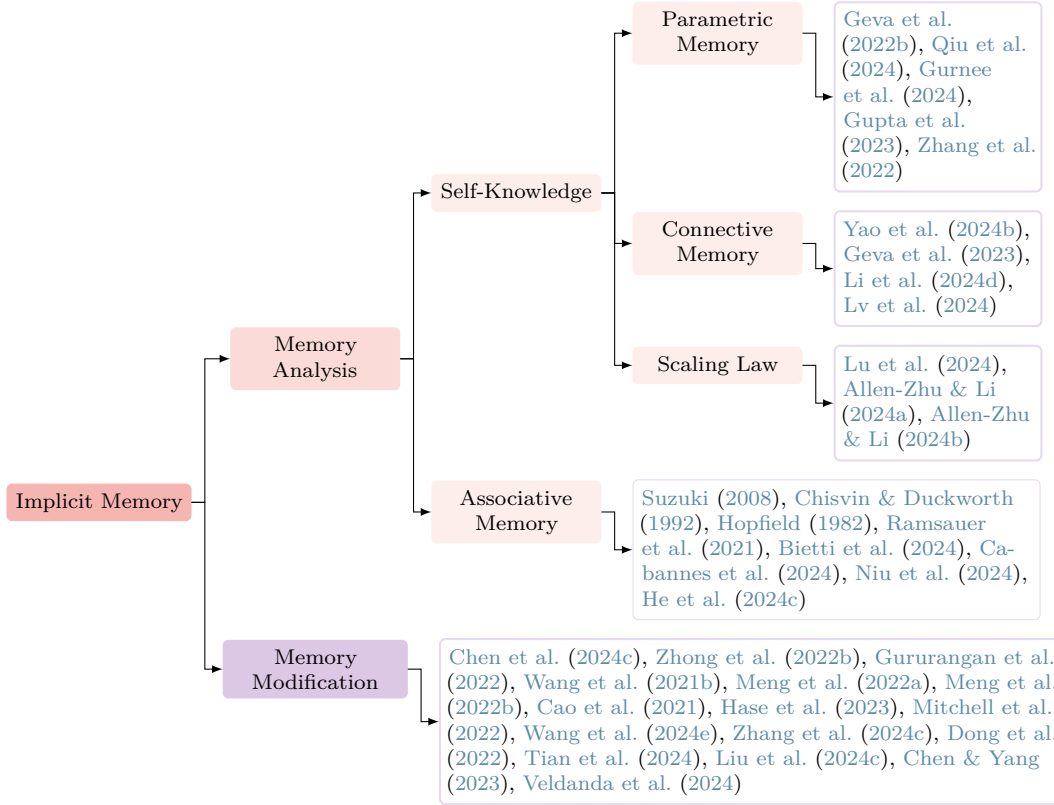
Implicit Memory

Memory Analysis

Self-Knowledge

Parametric Memory

Geva et al. (2022b), Qiu et al. (2024), Gurnee et al. (2024), Gupta et al. (2023), Zhang et al. (2022)

Connective Memory

Yao et al. (2024b), Geva et al. (2023), Li et al. (2024d), Lv et al. (2024)

Scaling Law

Lu et al. (2024), Allen-Zhu & Li (2024a), Allen-Zhu & Li (2024b)

Associative Memory

Suzuki (2008), Chisvin & Duckworth (1992), Hopfield (1982), Ramsauer et al. (2021), Bietti et al. (2024), Cabannes et al. (2024), Niu et al. (2024), He et al. (2024c)

Memory Modification

Chen et al. (2024c), Zhong et al. (2022b), Gururangan et al. (2022), Wang et al. (2021b), Meng et al. (2022a), Meng et al. (2022b), Cao et al. (2021), Hase et al. (2023), Mitchell et al. (2022), Wang et al. (2024e), Zhang et al. (2024c), Dong et al. (2022), Tian et al. (2024), Liu et al. (2024c), Chen & Yang (2023), Veldanda et al. (2024)